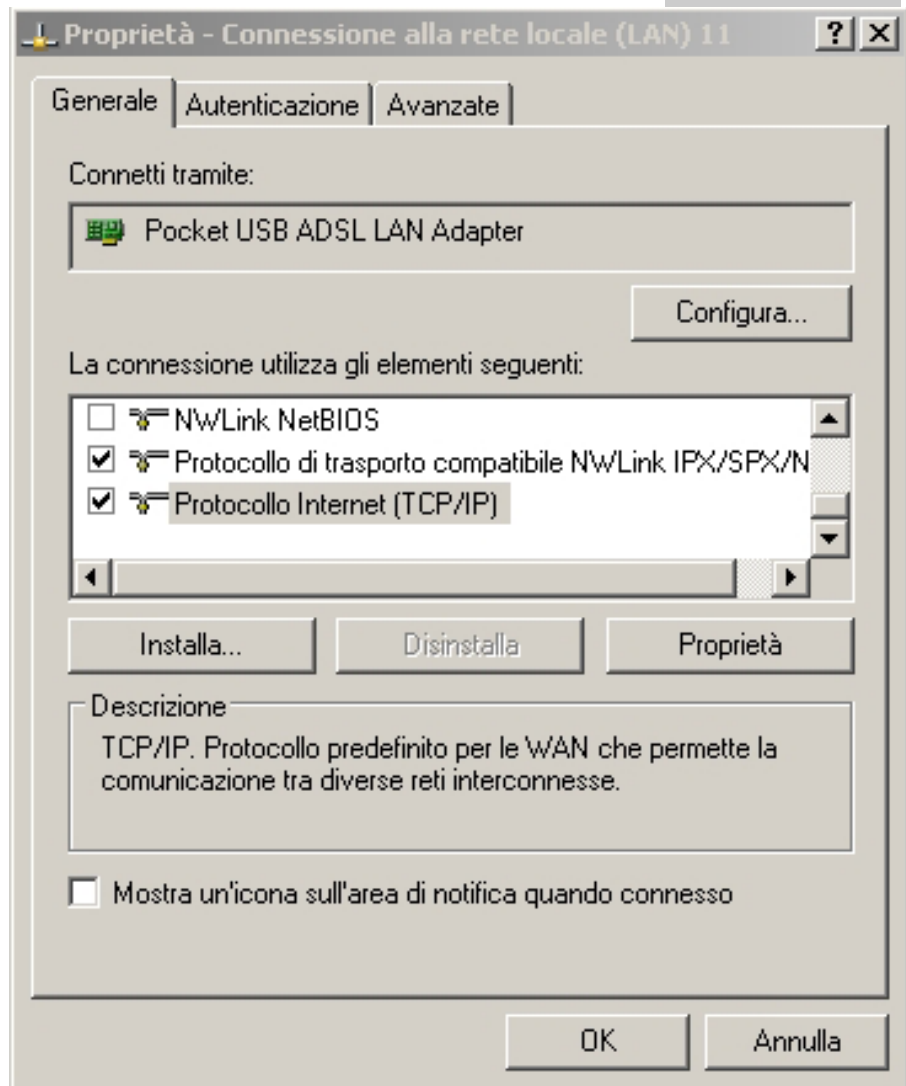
Proprietà - Connessione alla rete locale (LAN) 11

?

Generale | Autenticazione | Avanzate

Connetti tramite:

Pocket USB ADSL LAN Adapter

Configura...

La connessione utilizza gli elementi seguenti:

NWLink NetBIOS
Protocollo di trasporto compatibile NWLink IPX/SPX/N
Protocollo Internet (TCP/IP)

Installa... | Disinstalla | Proprietà

Descrizione

TCP/IP. Protocollo predefinito per le WAN che permette la comunicazione tra diverse reti interconnesse.

Mostra un'icona sull'area di notifica quando connesso

OK | Annulla